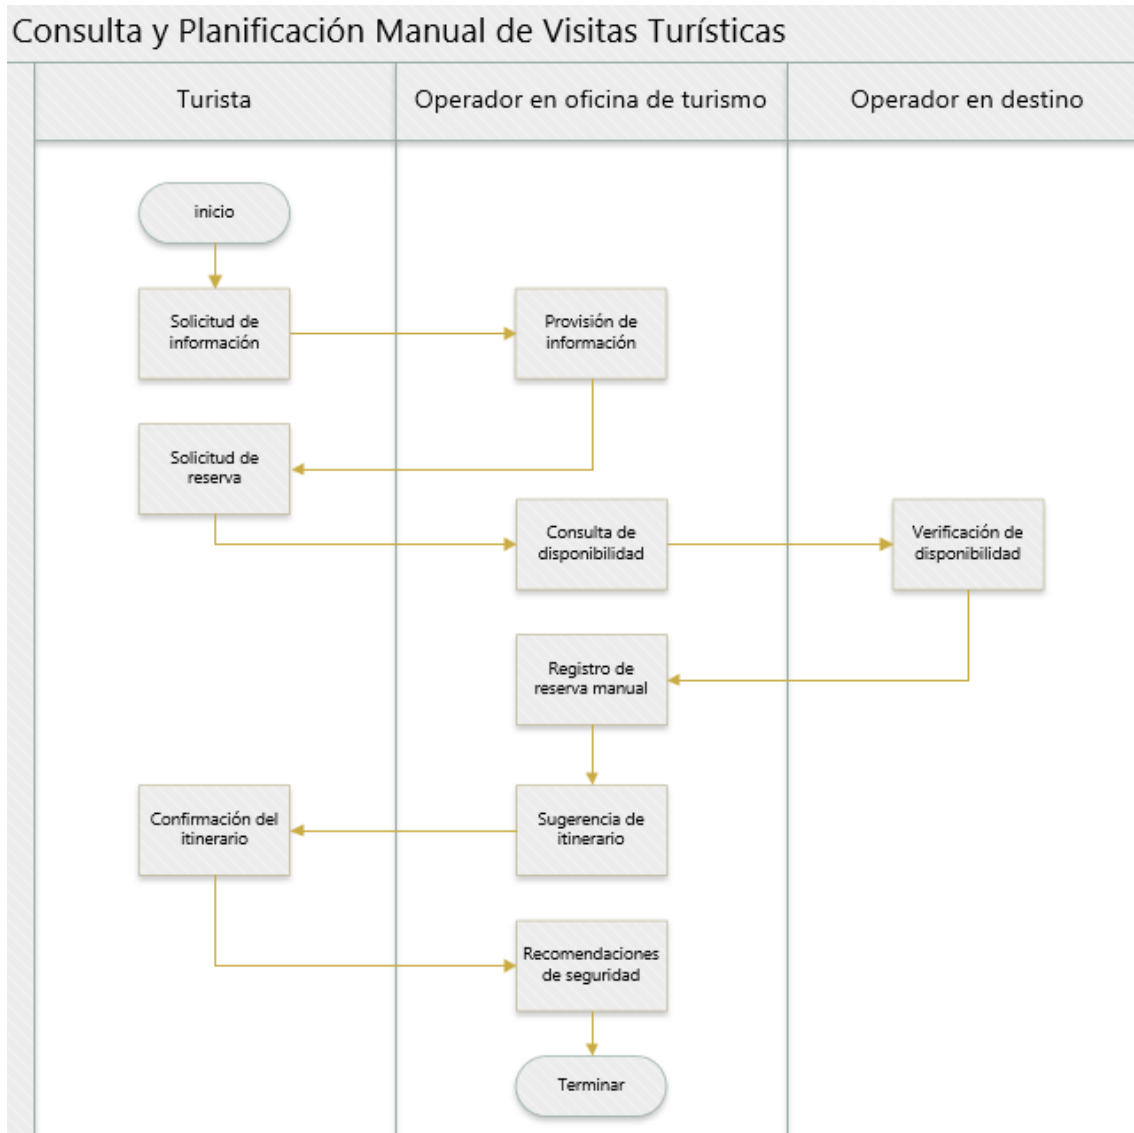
Consulta y Planificación Manual de Visitas Turísticas

Turista

Operador en oficina de turismo

Operador en destino

inicio

Solicitud de información

Provisión de información

Solicitud de reserva

Consulta de disponibilidad

Verificación de disponibilidad

Registro de reserva manual

Confirmación del itinerario

Sugerencia de itinerario

Recomendaciones de seguridad

Terminar